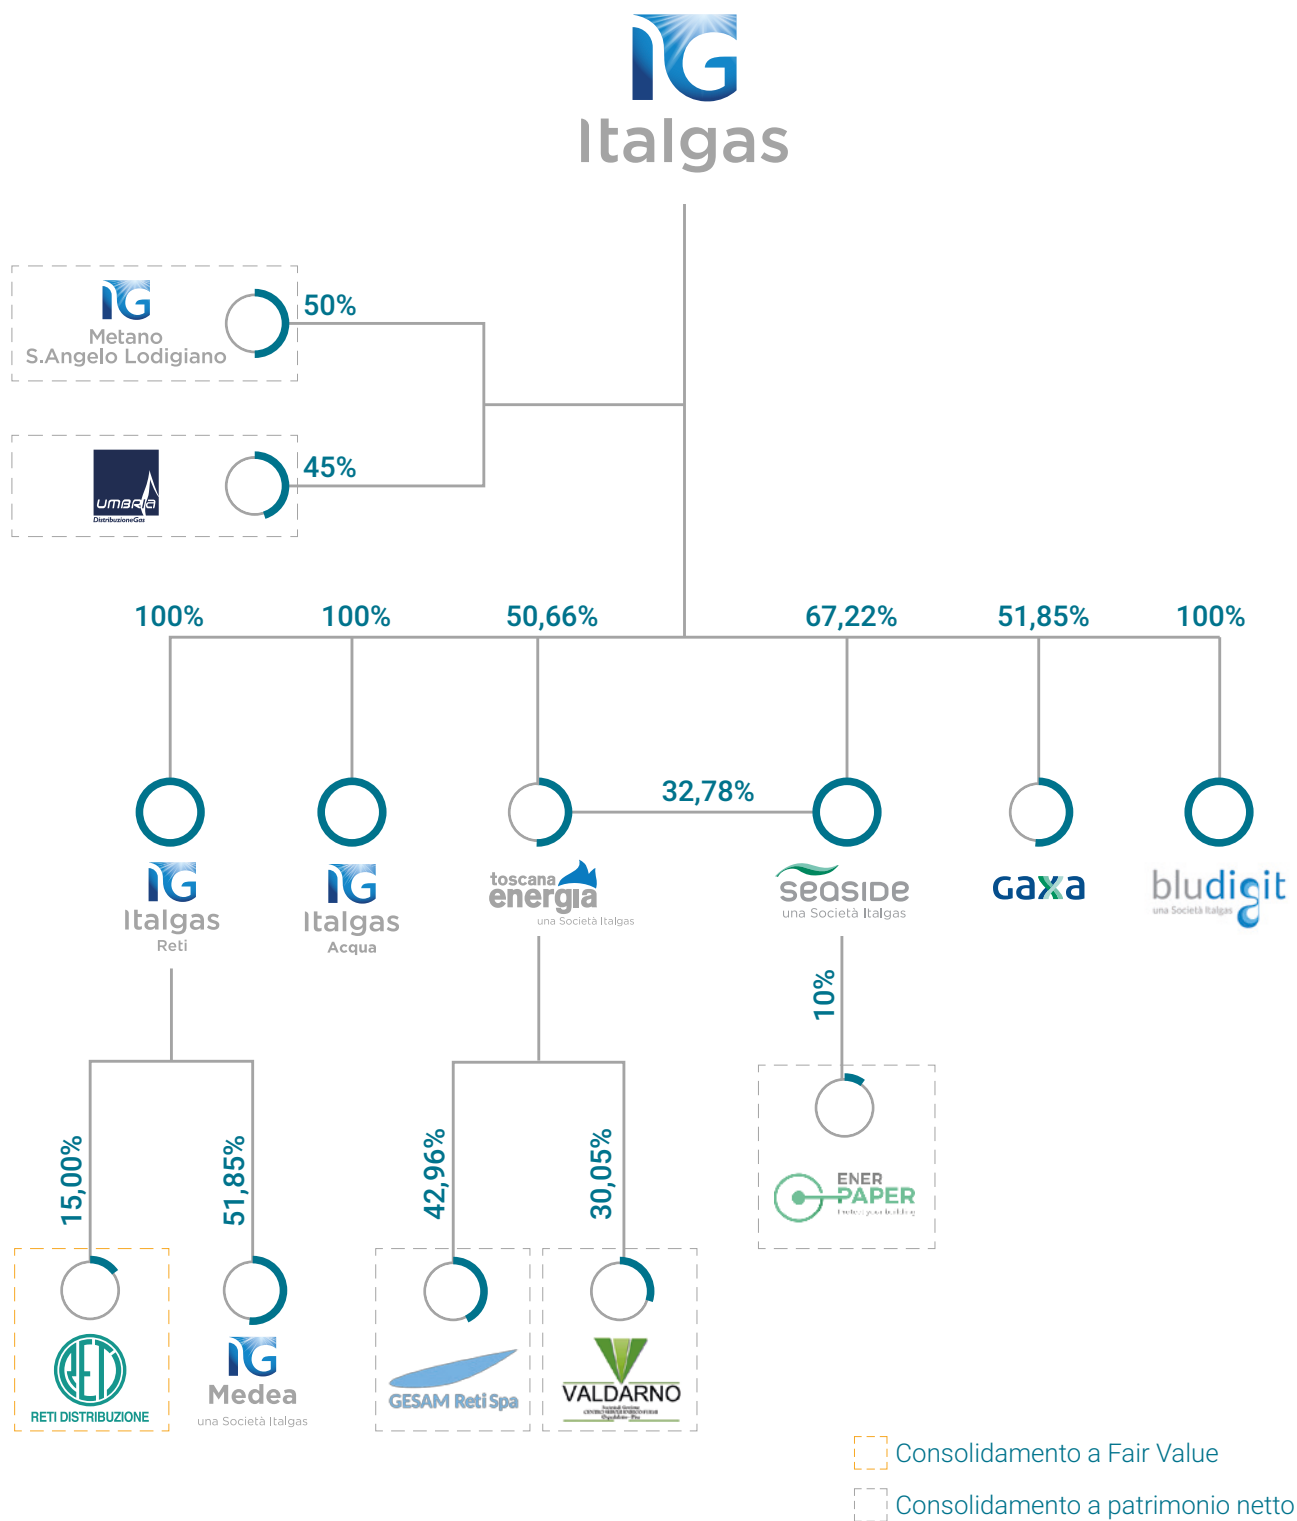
IG
Italgas

IG
Metano
S.Angelo Lodigiano
50%

UMBRIA
DistribuzioneGas
45%

100%
100%
50,66%
67,22%
51,85%
100%

32,78%

IG
Italgas
Reti

IG
Italgas
Acqua

toscana
energia
una Società Italgas

seaside
una Società Italgas

gaxa

bludigit
una Società Italgas

10%

ENER
PAPER

15,00%
51,85%
42,96%
30,05%

RETI
RETI DISTRIBUZIONE

IG
Medea
una Società Italgas

GESAM Reti Spa

VALDARNO

Consolidamento a Fair Value
Consolidamento a patrimonio netto